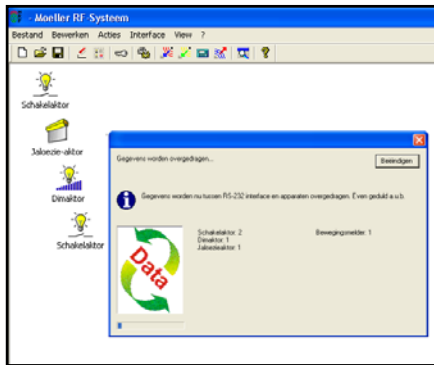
- Moeller RF-Systeem

Bestand Bewerken Acties Interface View ?

Schakelaktor

Jalouzie-aktor

Dimaktor

Schakelaktor

Gegevens worden overgedragen...

Beëindigen

Gegevens worden nu tussen RS-232 interface en apparaten overgedragen. Even geduld a.u.b.

Data

Schakelaktor: 2
Dimaktor: 1
Jaloezieaktor: 1

Bewegingsmelder: 1